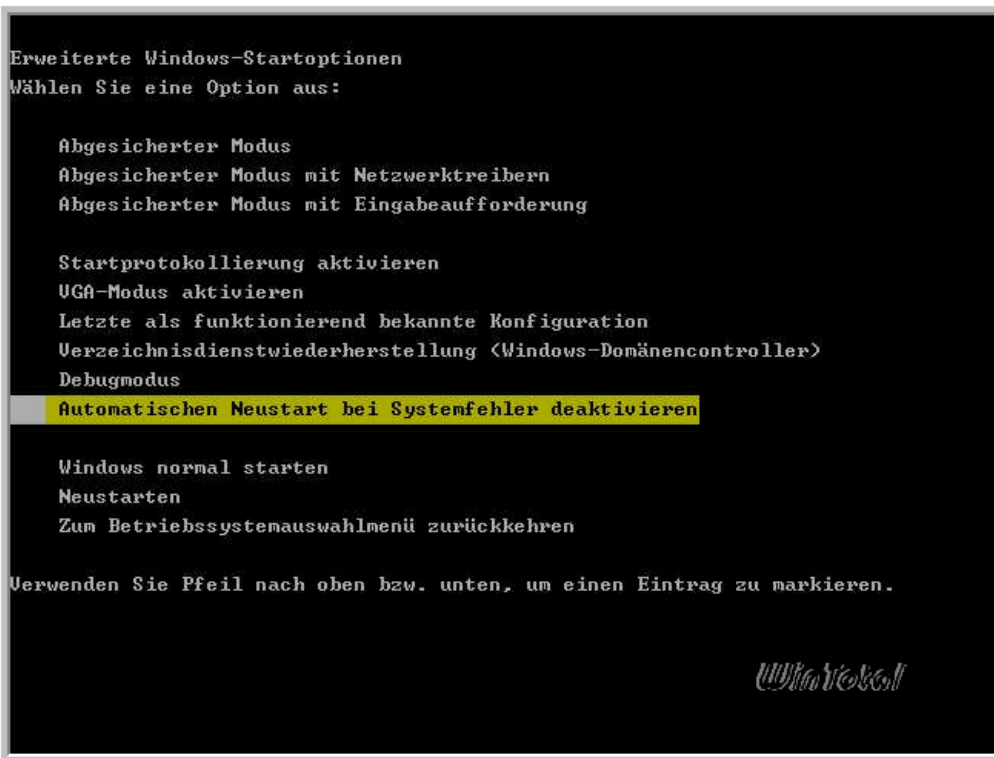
Erweiterte Windows-Startoptionen
Wählen Sie eine Option aus:

Abgesicherter Modus
Abgesicherter Modus mit Netzwerktreibern
Abgesicherter Modus mit Eingabeaufforderung

Startprotokollierung aktivieren
VGA-Modus aktivieren
Letzte als funktionierend bekannte Konfiguration
Verzeichnisdienstwiederherstellung (Windows-Domänencontroller)
Debugmodus
Automatischen Neustart bei Systemfehler deaktivieren

Windows normal starten
Neustarten
Zum Betriebssystemauswahlmenü zurückkehren

Verwenden Sie Pfeil nach oben bzw. unten, um einen Eintrag zu markieren.

WinTotal